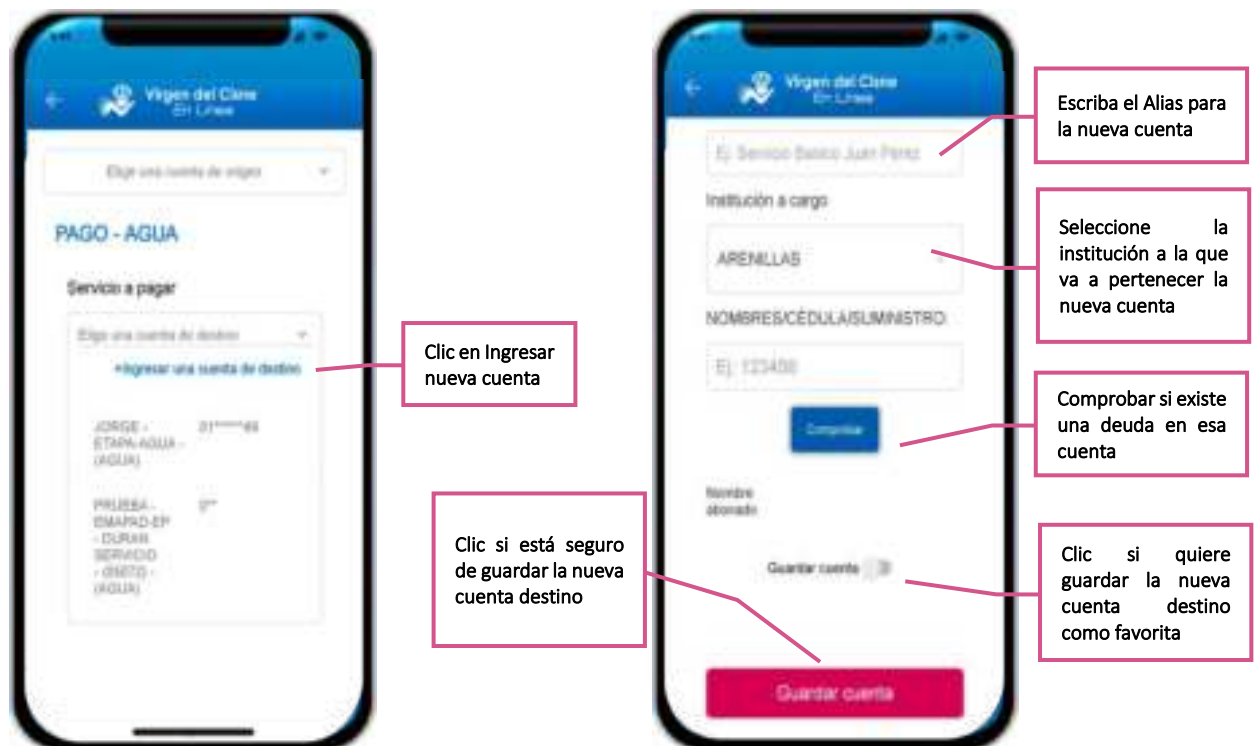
Virgen del Cisne
En Línea

Elige una cuenta de origen

PAGO - AGUA

Servicio a pagar

Elige una cuenta de destino

+Ingresar una cuenta de destino

JORGE - ETAPA-AGUA - (AGUA) 01\*\*\*\*\*\*49

PRUEBA - EMAPAD-EP - DURAN SERVICIO - (0973) - (AGUA) 0\*\*

Clic en Ingresar nueva cuenta

Virgen del Cisne
En Línea

Ej. Servicio Basico Juan Perez

Institución a cargo

ARENILLAS

NOMBRES/CÉDULA/SUMINISTRO

Ej. 123456

Comprobar

Nombre abonado

Guardar cuenta

Guardar cuenta

Escriba el Alias para la nueva cuenta

Seleccione la institución a la que va a pertenecer la nueva cuenta

Comprobar si existe una deuda en esa cuenta

Clic si está seguro de guardar la nueva cuenta destino

Clic si quiere guardar la nueva cuenta destino como favorita